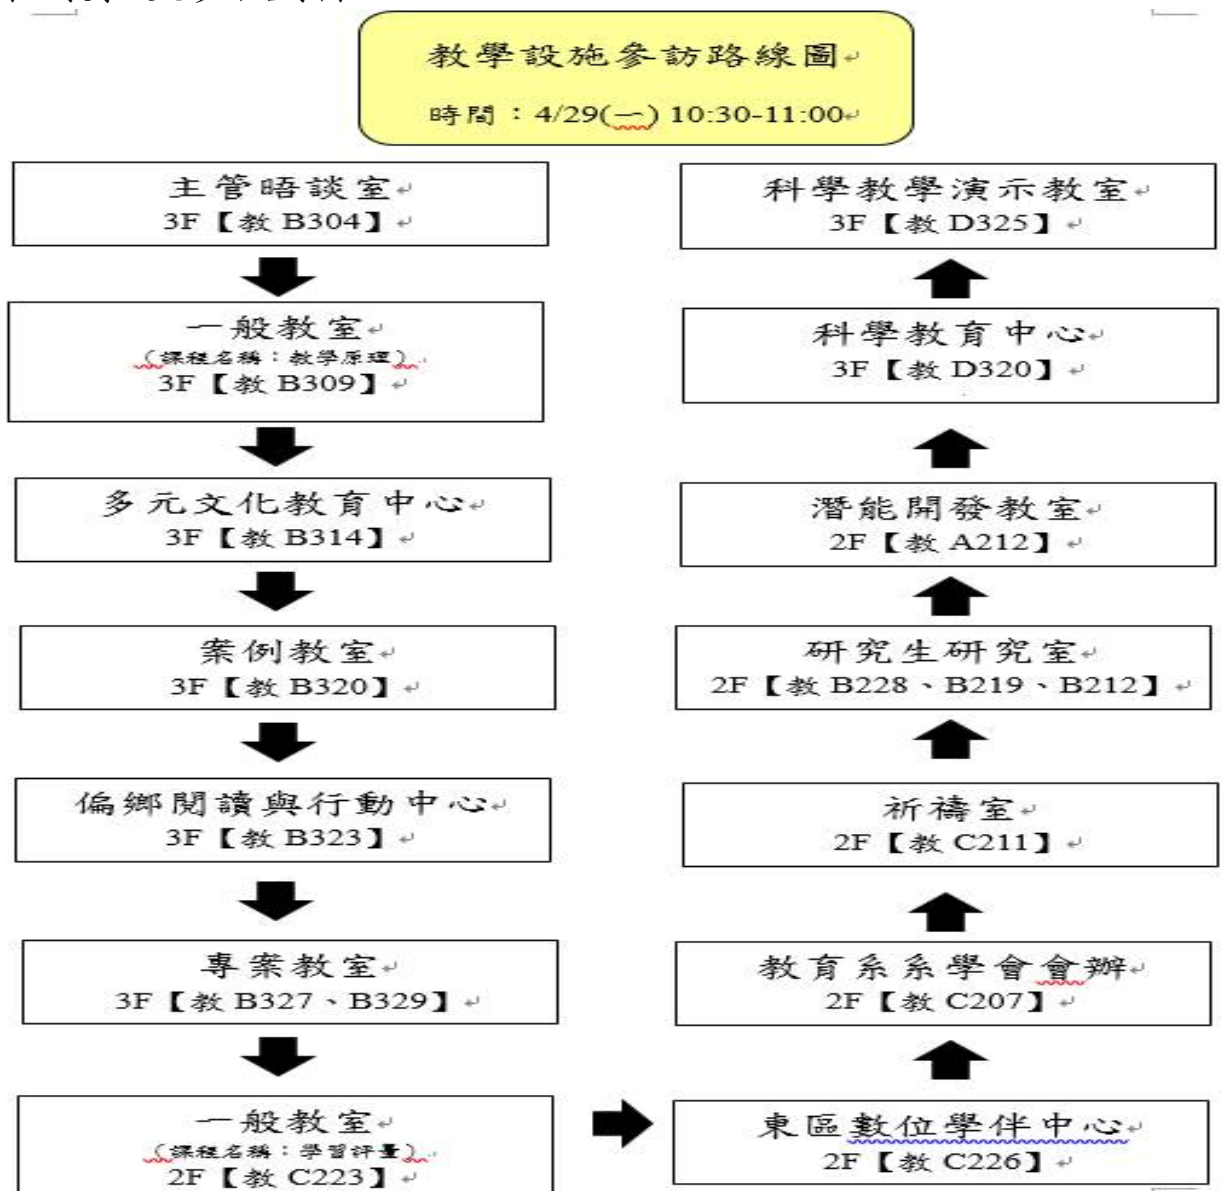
教學設施參訪路線圖

時間：4/29(一) 10:30-11:00

主管晤談室
3F【教 B304】

一般教室
(課程名稱：教學原理)
3F【教 B309】

多元文化教育中心
3F【教 B314】

案例教室
3F【教 B320】

偏鄉閱讀與行動中心
3F【教 B323】

專案教室
3F【教 B327、B329】

一般教室
(課程名稱：學習評量)
2F【教 C223】

東區數位學伴中心
2F【教 C226】

教育系系學會會辦
2F【教 C207】

祈禱室
2F【教 C211】

研究生研究室
2F【教 B228、B219、B212】

潛能開發教室
2F【教 A212】

科學教育中心
3F【教 D320】

科學教學演示教室
3F【教 D325】